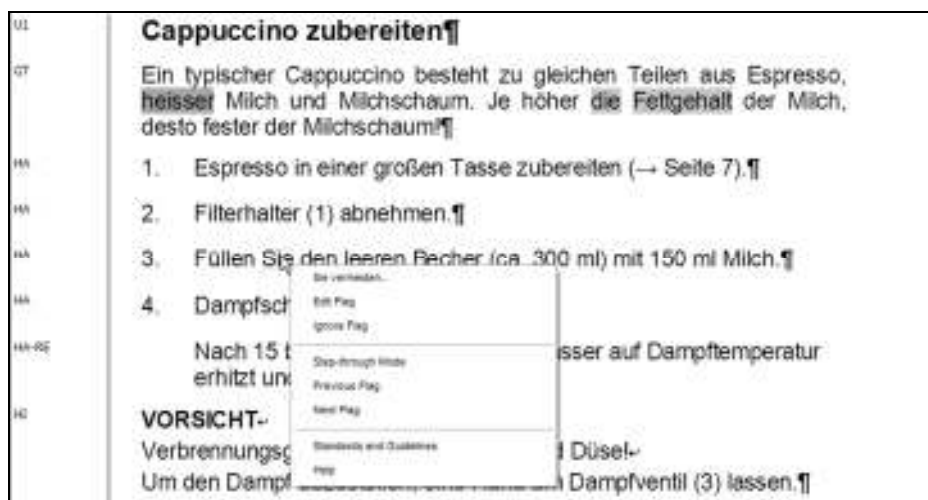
U1
GT
HA
HA
HA
HA
HA-RE
H2

Cappuccino zubereiten¶

Ein typischer Cappuccino besteht zu gleichen Teilen aus Espresso, heisser Milch und Milchschaum. Je höher die Fettgehalt der Milch, desto fester der Milchschaum!¶

1. Espresso in einer großen Tasse zubereiten (→ Seite 7).¶

2. Filterhalter (1) abnehmen.¶

3. Füllen Sie den leeren Becher (ca. 300 ml) mit 150 ml Milch.¶

4. Dampfsch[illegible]

Nach 15 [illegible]sser auf Dampftemperatur erhitzt un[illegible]

VORSICHT↵
Verbrennungsg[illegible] Düse↵
Um den Dampf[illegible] Dampfventil (3) lassen.¶

Sie vermeiden...
Edit Flag
Ignore Flag
Step-through Mode
Previous Flag
Next Flag
Standards and Guidelines
Help